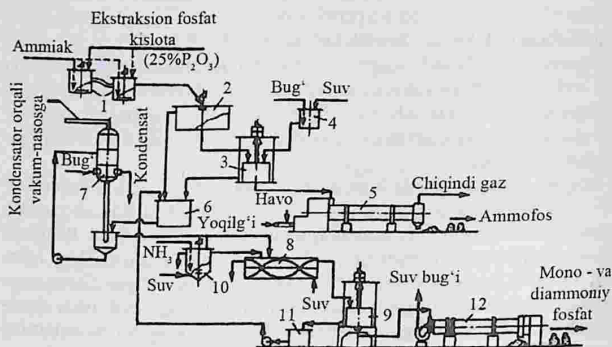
Ekstraksion fosfat kislota (25%$P_2O_5$)

Ammiak

1

2

Bug‘ Suv

4

3

Kondensator orqali vakum-nasosga

Bug‘

7

Kondensat

6

Havo

5

Chiqindi gaz

Yoqilg‘i

Ammofos

$NH_3$

8

Suv

10

Suv bug‘i

Suv

11

9

12

Mono - va diammoniy fosfat